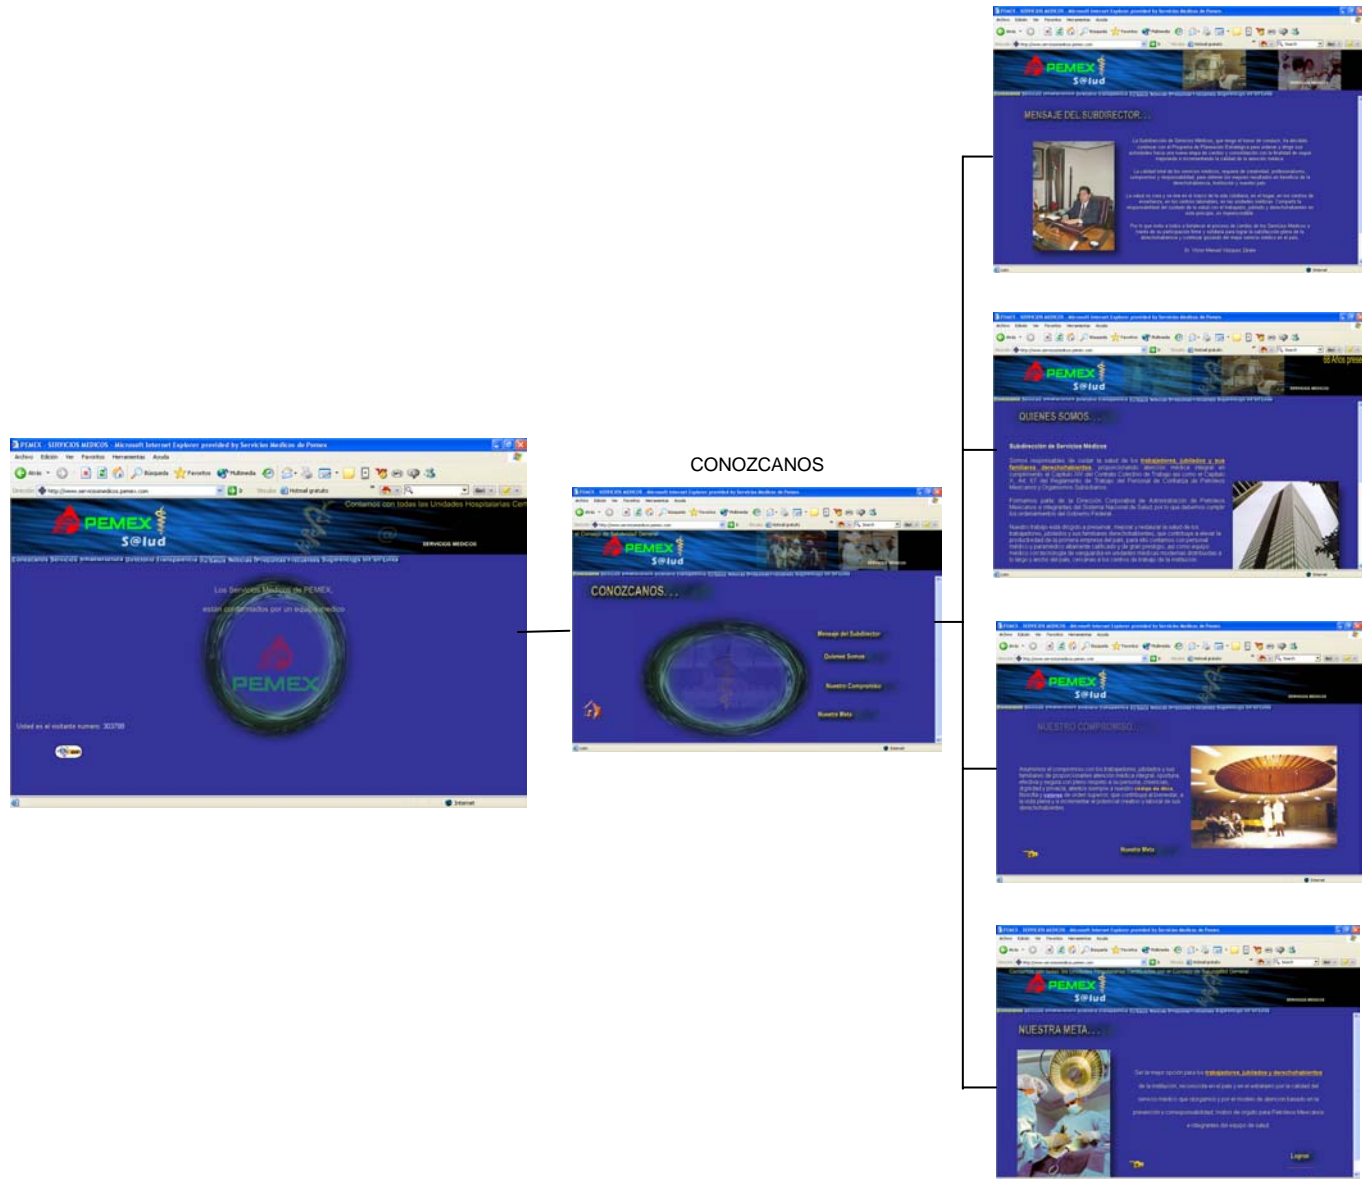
PEMEX - SERVICIOS MEDICOS - Microsoft Internet Explorer provided by Servicios Medicos de Pemex

Archivo Edición Ver Favoritos Herramientas Ayuda

Atrás Búsqueda Favoritos Multimedia

Dirección http://www.serviciosmedicos.pemex.com

Hotmail gratuito

Contamos con todas las Unidades Hospitalarias Cer

PEMEX S@lud

SERVICIOS MEDICOS

Los Servicios Médicos de PEMEX, están conformados por un equipo médico

PEMEX

Usted es el visitante numero: 303799

Internet

CONOZCANOS

PEMEX - SERVICIOS MEDICOS - Microsoft Internet Explorer provided by Servicios Medicos de Pemex

PEMEX S@lud

CONOZCANOS...

Mensaje del Subdirector

Quienes Somos

Nuestro Compromiso

Nuestra Meta

PEMEX - SERVICIOS MEDICOS - Microsoft Internet Explorer provided by Servicios Medicos de Pemex

PEMEX S@lud

MENSAJE DEL SUBDIRECTOR...

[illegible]

Dr. Víctor Manuel Vázquez Zárate

PEMEX - SERVICIOS MEDICOS - Microsoft Internet Explorer provided by Servicios Medicos de Pemex

PEMEX S@lud

SERVICIOS MEDICOS

QUIENES SOMOS...

Subdirección de Servicios Médicos

Somos responsables de cuidar la salud de los trabajadores, jubilados y sus familiares derechohabientes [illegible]

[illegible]

PEMEX - SERVICIOS MEDICOS - Microsoft Internet Explorer provided by Servicios Medicos de Pemex

PEMEX S@lud

SERVICIOS MEDICOS

NUESTRO COMPROMISO...

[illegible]

Nuestra Meta

PEMEX - SERVICIOS MEDICOS - Microsoft Internet Explorer provided by Servicios Medicos de Pemex

PEMEX S@lud

SERVICIOS MEDICOS

NUESTRA META...

Ser la mejor opción para los trabajadores, jubilados y derechohabientes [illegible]

Logros